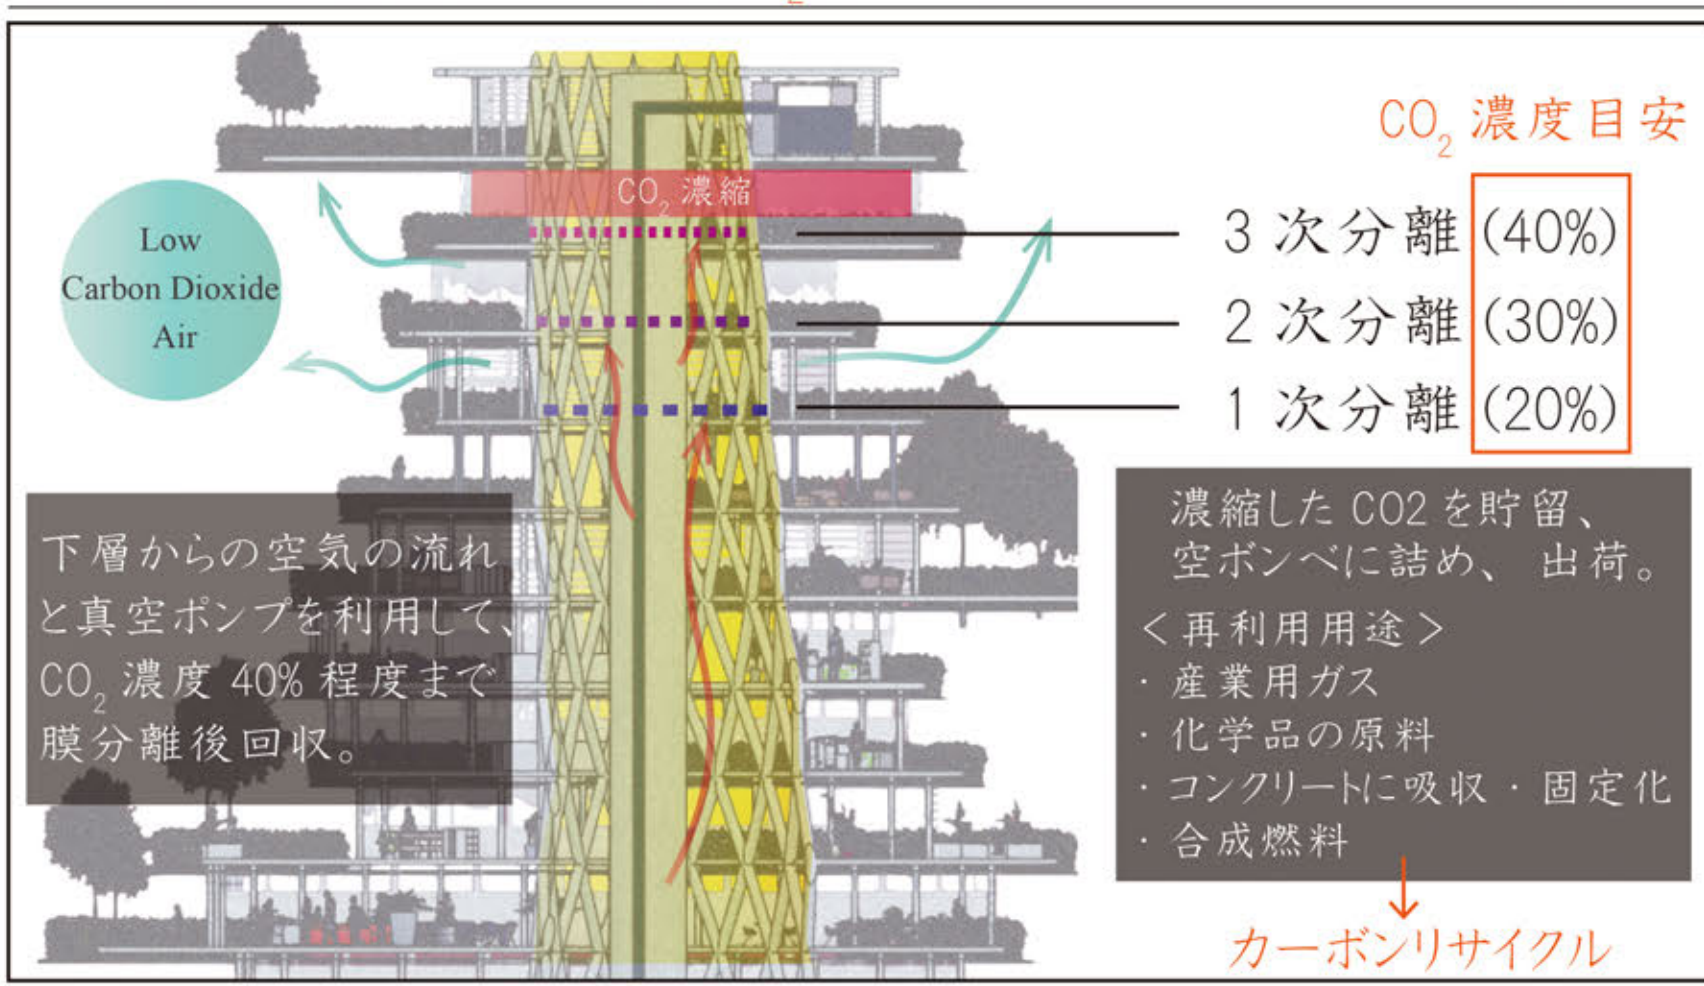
$CO_2$ 濃度目安

$CO_2$ 濃縮

Low Carbon Dioxide Air

3 次分離 (40%)
2 次分離 (30%)
1 次分離 (20%)

下層からの空気の流れと真空ポンプを利用して、$CO_2$ 濃度 40% 程度まで膜分離後回収。

濃縮した CO2 を貯留、空ボンベに詰め、出荷。
＜再利用用途＞
・産業用ガス
・化学品の原料
・コンクリートに吸収・固定化
・合成燃料

カーボンリサイクル